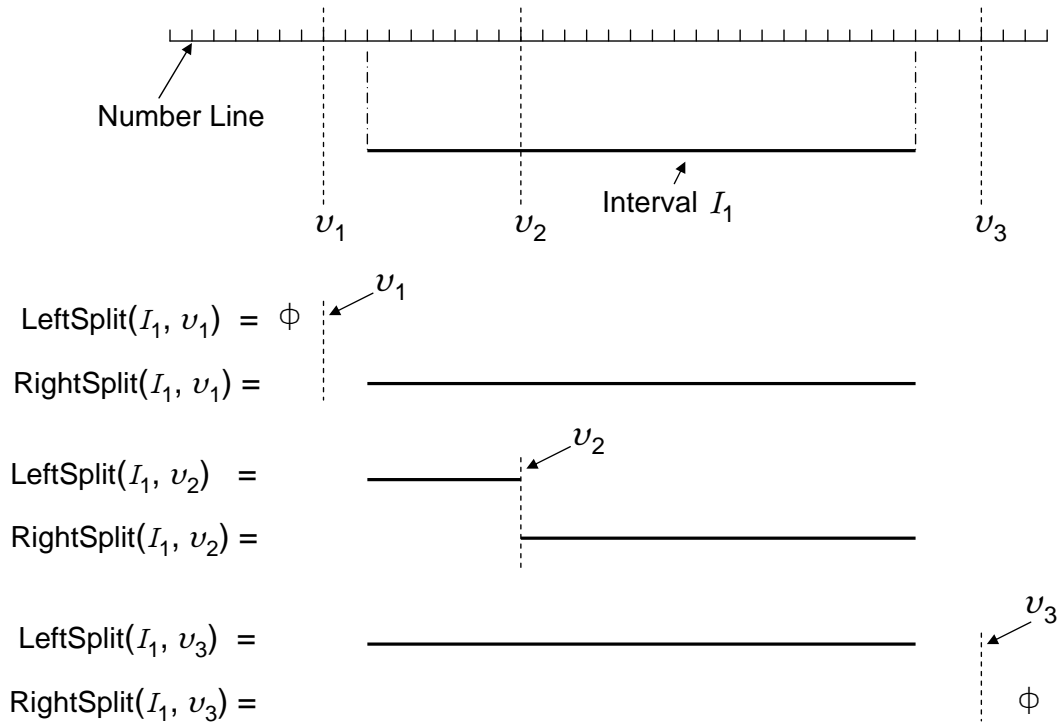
Number Line

Interval $I_1$

$\upsilon_1$ $\upsilon_2$ $\upsilon_3$

$\upsilon_1$

LeftSplit($I_1$, $\upsilon_1$) = $\phi$

RightSplit($I_1$, $\upsilon_1$) =

$\upsilon_2$

LeftSplit($I_1$, $\upsilon_2$) =

RightSplit($I_1$, $\upsilon_2$) =

$\upsilon_3$

LeftSplit($I_1$, $\upsilon_3$) =

RightSplit($I_1$, $\upsilon_3$) = $\phi$